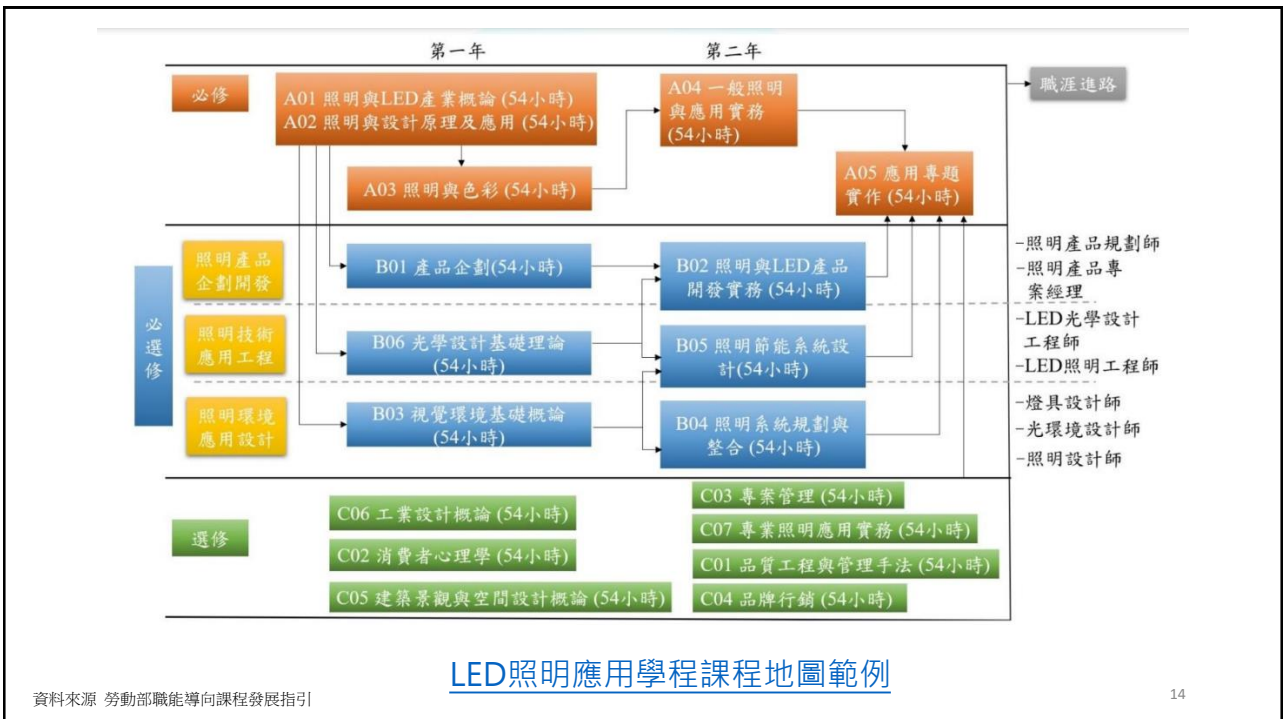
第一年

第二年

必修

A01 照明與LED產業概論 (54小時)
A02 照明與設計原理及應用 (54小時)

A04 一般照明與應用實務 (54小時)

職涯進路

A03 照明與色彩 (54小時)

A05 應用專題實作 (54小時)

必選修

照明產品企劃開發

B01 產品企劃(54小時)

B02 照明與LED產品開發實務 (54小時)

-照明產品規劃師
-照明產品專案經理

照明技術應用工程

B06 光學設計基礎理論 (54小時)

B05 照明節能系統設計(54小時)

-LED光學設計工程師
-LED照明工程師

照明環境應用設計

B03 視覺環境基礎概論 (54小時)

B04 照明系統規劃與整合 (54小時)

-燈具設計師
-光環境設計師
-照明設計師

選修

C06 工業設計概論 (54小時)

C02 消費者心理學 (54小時)

C05 建築景觀與空間設計概論 (54小時)

C03 專案管理 (54小時)

C07 專業照明應用實務 (54小時)

C01 品質工程與管理手法 (54小時)

C04 品牌行銷 (54小時)

LED照明應用學程課程地圖範例

資料來源 勞動部職能導向課程發展指引

14